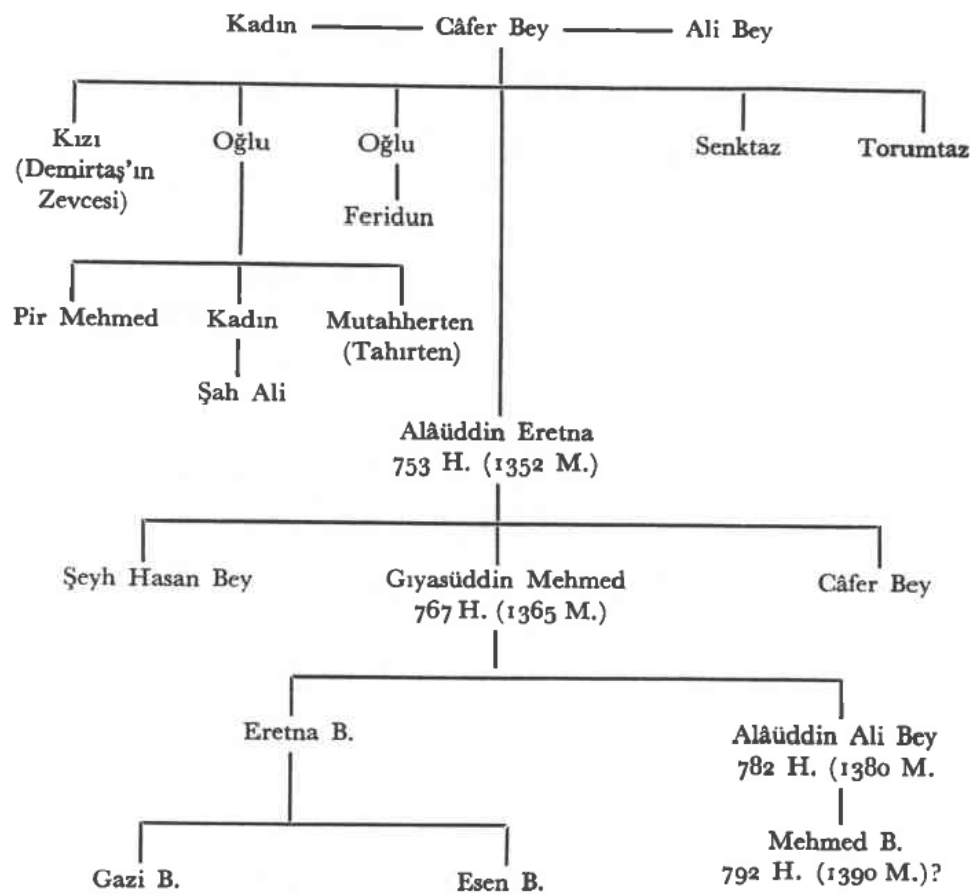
Kadın — Câfer Bey — Ali Bey

Kızı (Demirtaş'ın Zevcesi)
Oğlu
Oğlu
Feridun
Senktaz
Torumtaz

Pir Mehmed
Kadın
Şah Ali
Mutahherten (Tahırten)

Alâüddin Eretna
753 H. (1352 M.)

Şeyh Hasan Bey
Gıyasüddin Mehmed
767 H. (1365 M.)
Câfer Bey

Eretna B.
Alâüddin Ali Bey
782 H. (1380 M.

Gazi B.
Esen B.
Mehmed B.
792 H. (1390 M.)?